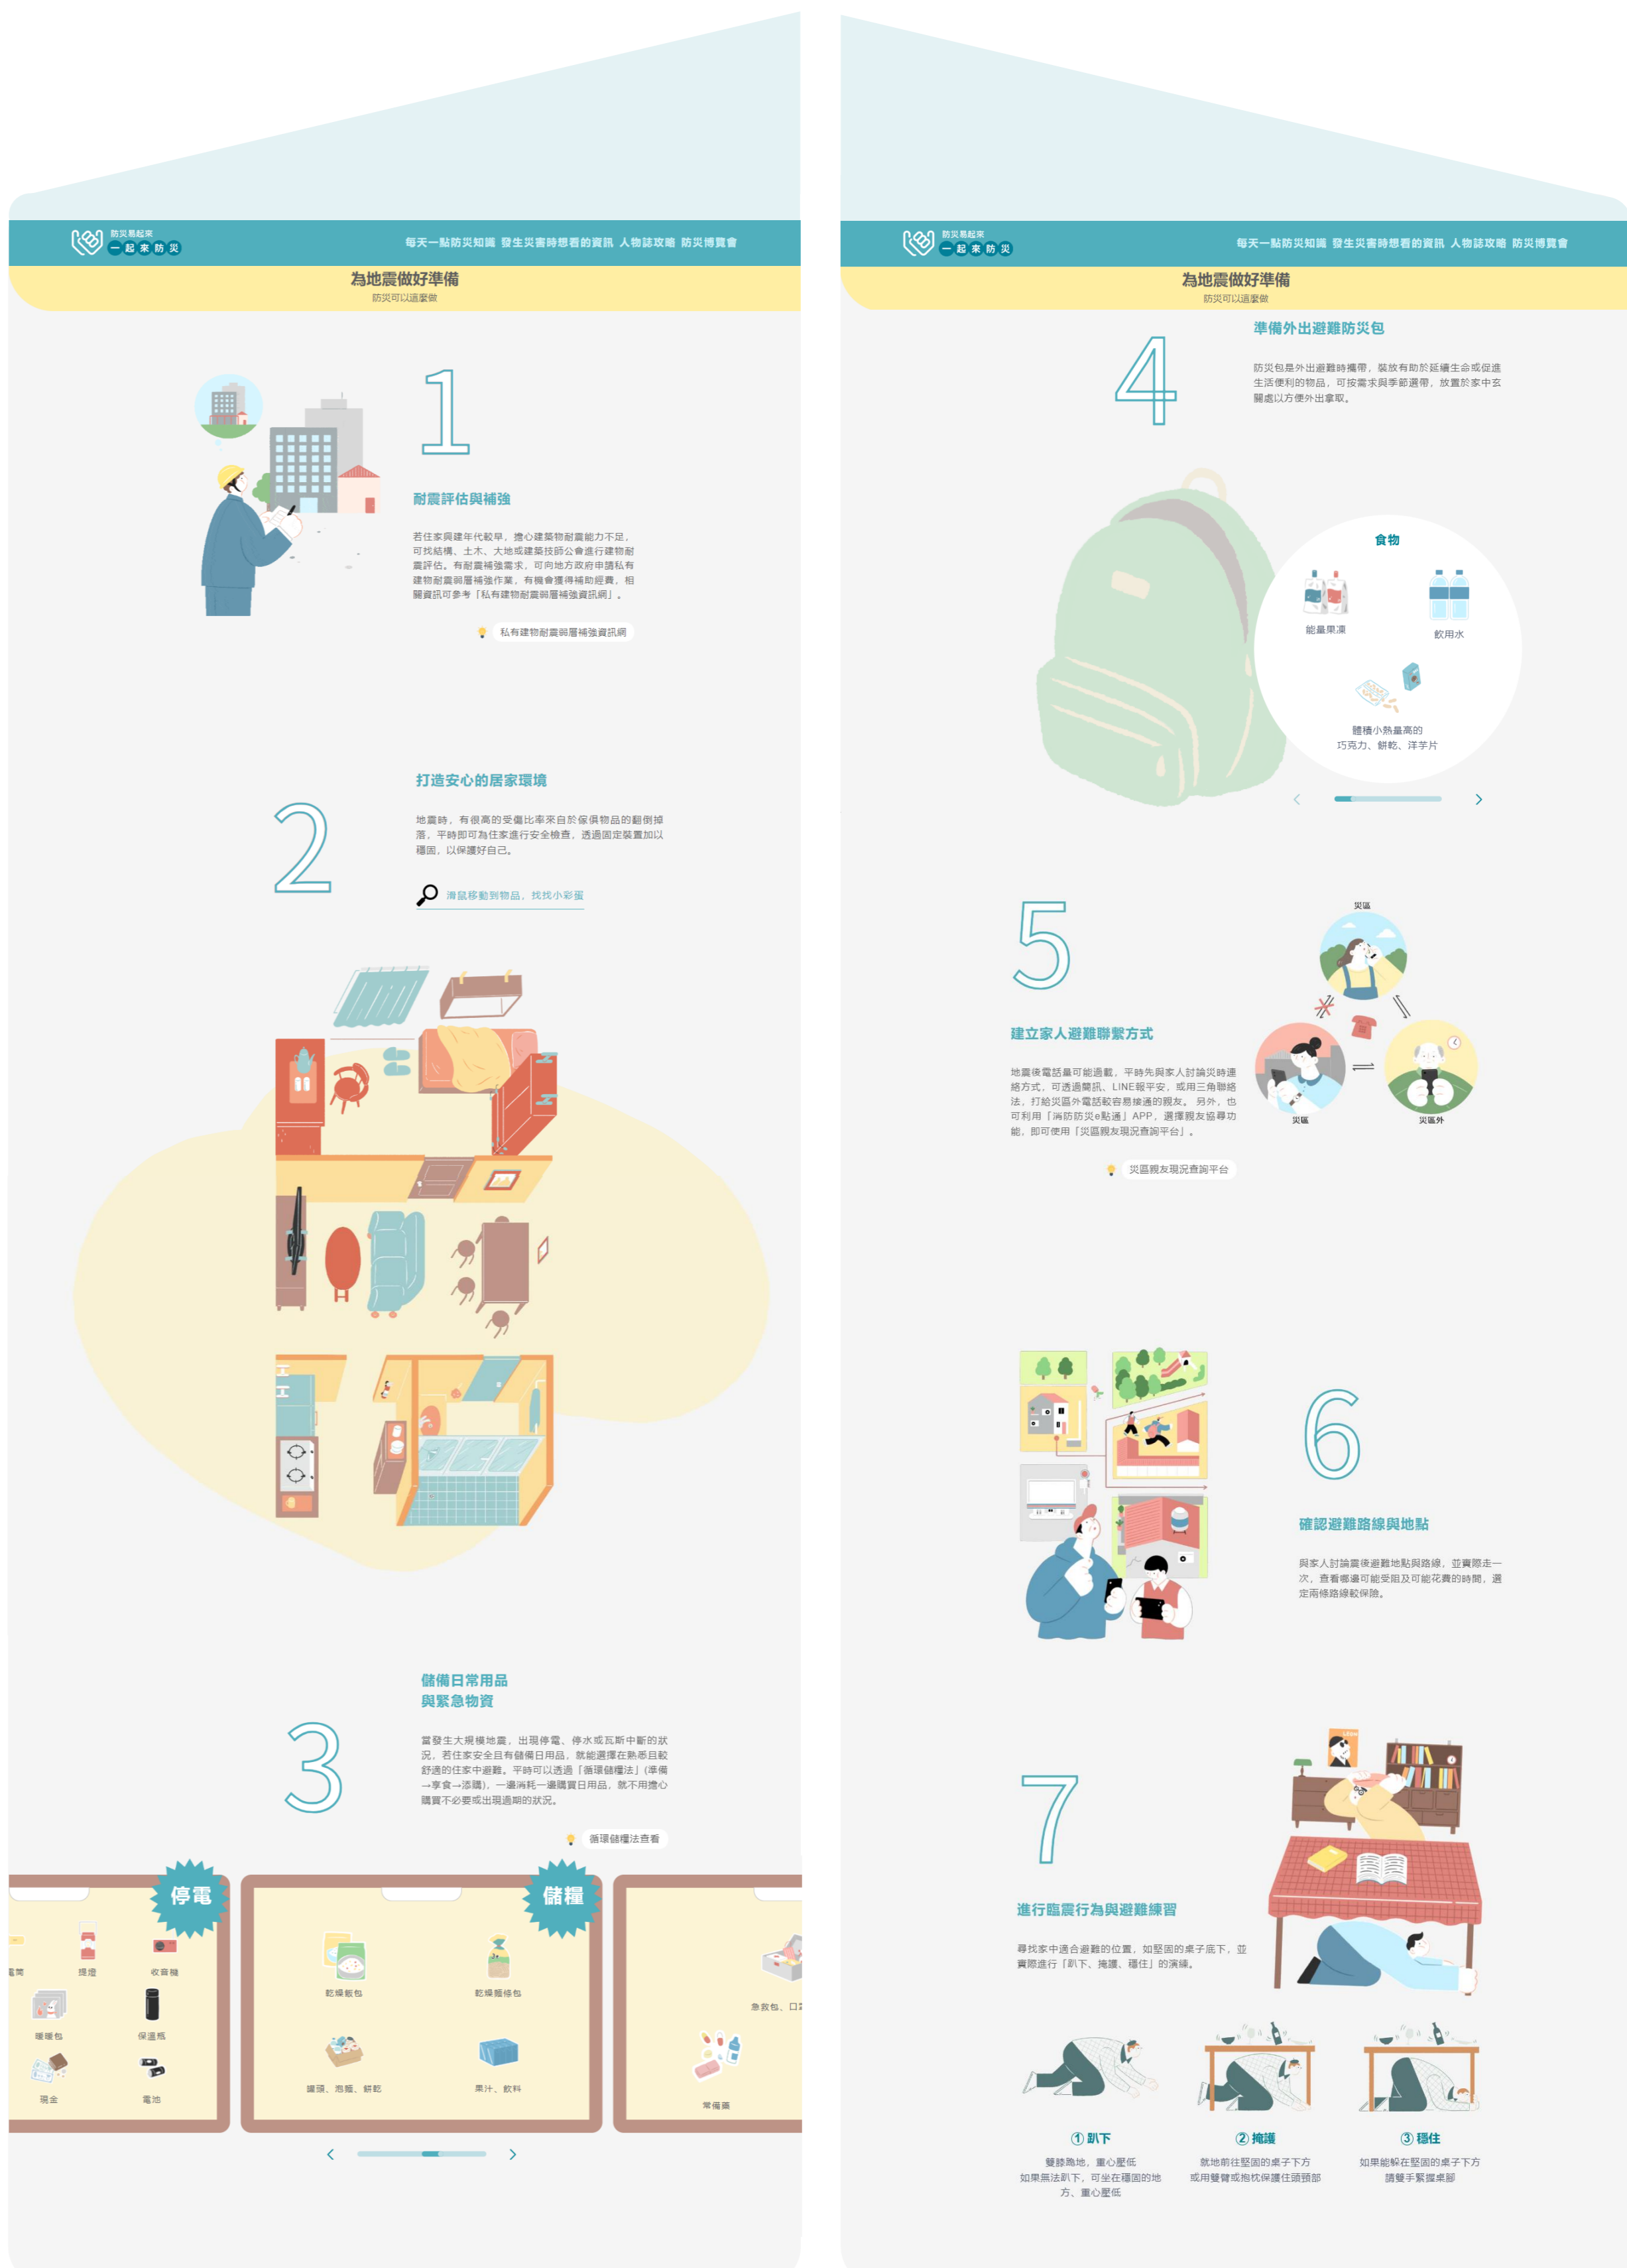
防災易起來
一起來防災

每天一點防災知識　發生災害時想看的資訊　人物誌攻略　防災博覽會

為地震做好準備
防災可以這麼做

1

耐震評估與補強

若住家興建年代較早，擔心建築物耐震能力不足，可找結構、土木、大地或建築技師公會進行建物耐震評估。有耐震補強需求，可向地方政府申請私有建物耐震弱層補強作業，有機會獲得補助經費，相關資訊可參考「私有建物耐震弱層補強資訊網」。

私有建物耐震弱層補強資訊網

打造安心的居家環境

2

地震時，有很高的受傷比率來自於傢俱物品的翻倒掉落，平時即可為住家進行安全檢查，透過固定裝置加以穩固，以保護好自己。

滑鼠移動到物品，找找小彩蛋

儲備日常用品
與緊急物資

3

當發生大規模地震，出現停電、停水或瓦斯中斷的狀況，若住家安全且有儲備日用品，就能選擇在熟悉且較舒適的住家中避難。平時可以透過「循環儲糧法」(準備→享食→添購)，一邊消耗一邊購買日用品，就不用擔心購買不必要或出現過期的狀況。

循環儲糧法查看

停電
電筒　提燈　收音機
暖暖包　保溫瓶
現金　電池

儲糧
乾燥飯包　乾燥麵條包
罐頭、泡麵、餅乾　果汁、飲料

急救包、口
常備藥

防災易起來
一起來防災

每天一點防災知識　發生災害時想看的資訊　人物誌攻略　防災博覽會

為地震做好準備
防災可以這麼做

4

準備外出避難防災包

防災包是外出避難時攜帶，裝放有助於延續生命或促進生活便利的物品，可按需求與季節選帶，放置於家中玄關處以方便外出拿取。

食物
能量果凍　飲用水
體積小熱量高的
巧克力、餅乾、洋芋片

5

建立家人避難聯繫方式

地震後電話量可能過載，平時先與家人討論災時連絡方式，可透過簡訊、LINE報平安，或用三角聯絡法，打給災區外電話較容易接通的親友。另外，也可利用「消防防災e點通」APP，選擇親友協尋功能，即可使用「災區親友現況查詢平台」。

災區親友現況查詢平台

災區
災區　災區外

6

確認避難路線與地點

與家人討論震後避難地點與路線，並實際走一次，查看哪邊可能受阻及可能花費的時間，選定兩條路線較保險。

7

進行臨震行為與避難練習

尋找家中適合避難的位置，如堅固的桌子底下，並實際進行「趴下、掩護、穩住」的演練。

① 趴下
雙膝跪地，重心壓低
如果無法趴下，可坐在穩固的地方、重心壓低

② 掩護
就地前往堅固的桌子下方
或用手臂或抱枕保護住頭頸部

③ 穩住
如果能躲在堅固的桌子下方
請雙手緊握桌腳